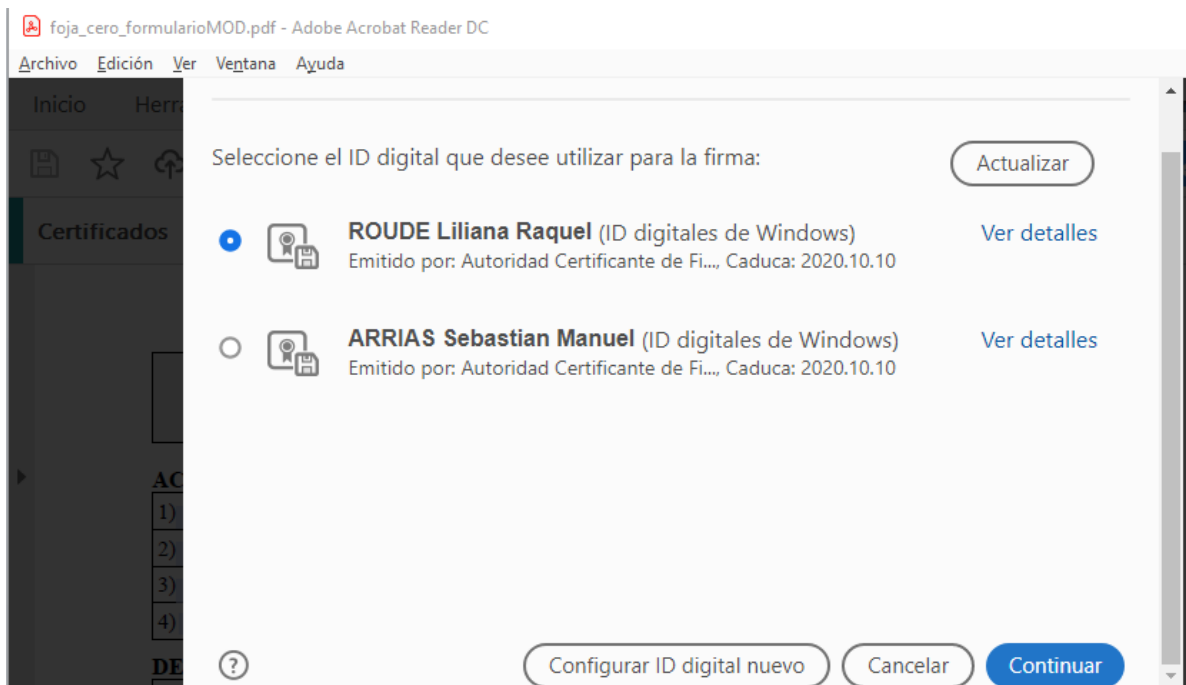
foja_cero_formularioMOD.pdf - Adobe Acrobat Reader DC

Archivo Edición Ver Ventana Ayuda

Inicio Herra

Certificados

AC
1)
2)
3)
4)

DE

Seleccione el ID digital que desee utilizar para la firma:

Actualizar

ROUDE Liliana Raquel (ID digitales de Windows)
Emitido por: Autoridad Certificante de Fi..., Caduca: 2020.10.10

Ver detalles

ARRIAS Sebastian Manuel (ID digitales de Windows)
Emitido por: Autoridad Certificante de Fi..., Caduca: 2020.10.10

Ver detalles

?

Configurar ID digital nuevo

Cancelar

Continuar